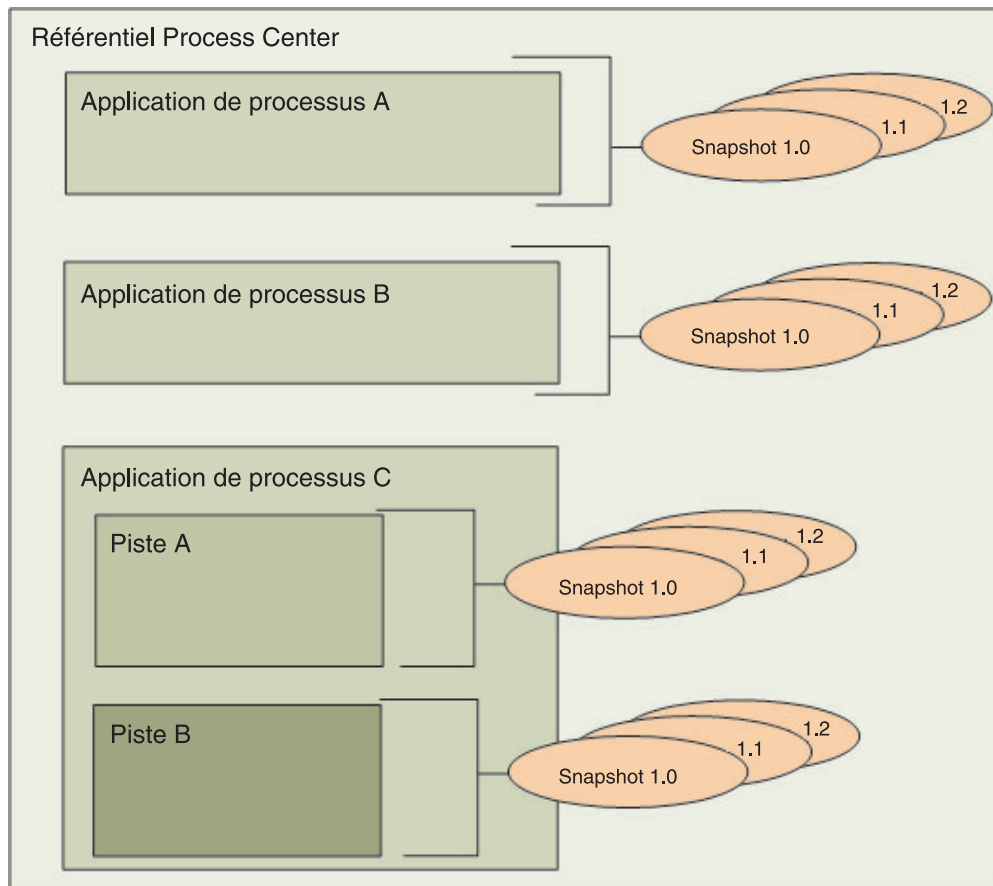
Référentiel Process Center

Application de processus A

1.2
1.1
Snapshot 1.0

Application de processus B

1.2
1.1
Snapshot 1.0

Application de processus C

Piste A

1.2
1.1
Snapshot 1.0

Piste B

1.2
1.1
Snapshot 1.0